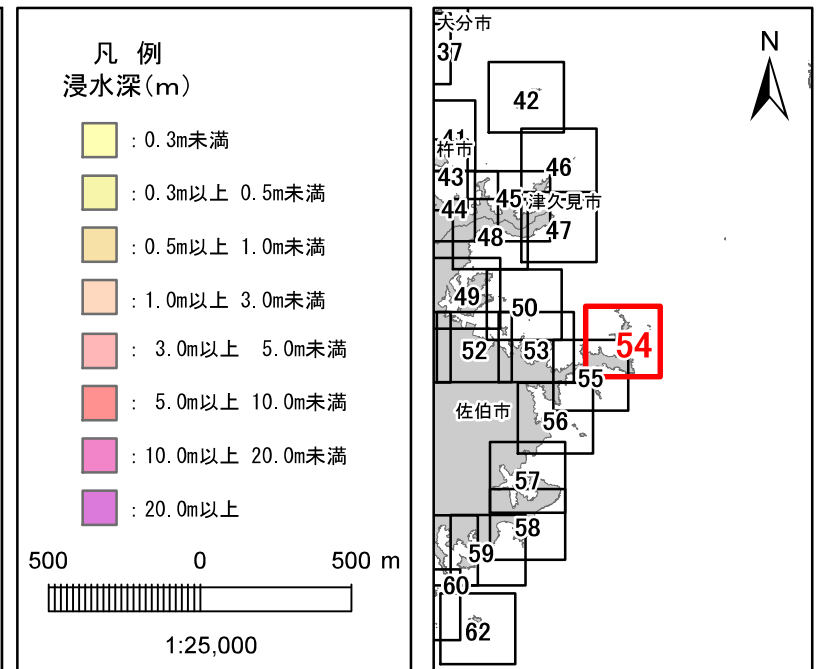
凡 例
浸水深(m)

：0.3m未満
：0.3m以上 0.5m未満
：0.5m以上 1.0m未満
：1.0m以上 3.0m未満
： 3.0m以上 5.0m未満
： 5.0m以上 10.0m未満
：10.0m以上 20.0m未満
：20.0m以上

500 0 500 m

1:25,000

大分市
37
42
41
杵市
43
46
45
津久見市
44
47
48
49
50
54
52
53
55
佐伯市
56
57
58
59
60
62
N